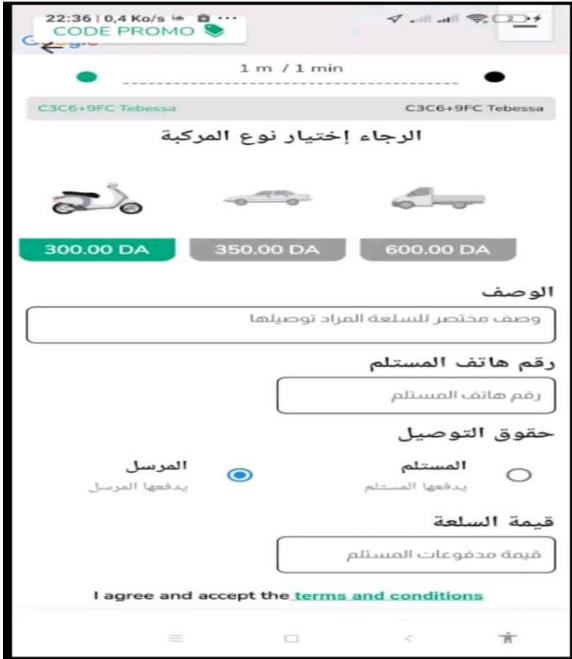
22:36 | 0,4 Ko/s
CODE PROMO

1 m / 1 min

C3C6+9FC Tebessa

C3C6+9FC Tebessa

الرجاء إختيار نوع المركبة

300.00 DA

350.00 DA

600.00 DA

الوصف

وصف مختصر للسلعة المراد توصيلها

رقم هاتف المستلم

رقم هاتف المستلم

حقوق التوصيل

المرسل
يدفعها المرسل

المستلم
يدفعها المستلم

قيمة السلعة

قيمة مدفوعات المستلم

I agree and accept the terms and conditions